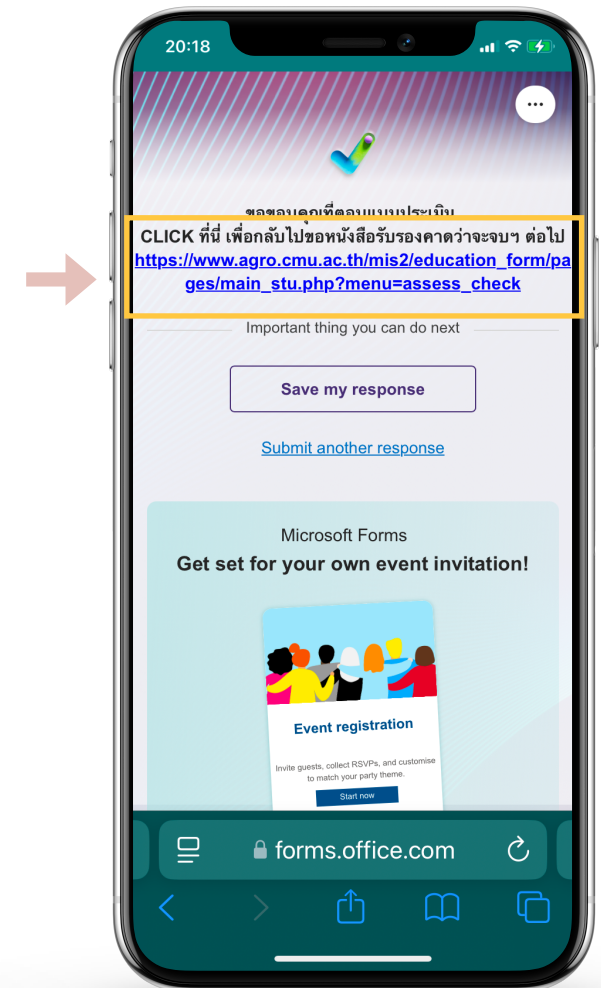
20:18

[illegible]

CLICK ที่นี่ เพื่อกลับไปขอหนังสือรับรองคาดว่าจะจบฯ ต่อไป https://www.agro.cmu.ac.th/mis2/education_form/pages/main_stu.php?menu=assess_check

Important thing you can do next

Save my response

Submit another response

Microsoft Forms
Get set for your own event invitation!

Event registration

Invite guests, collect RSVPs, and customise to match your party theme.

Start now

forms.office.com